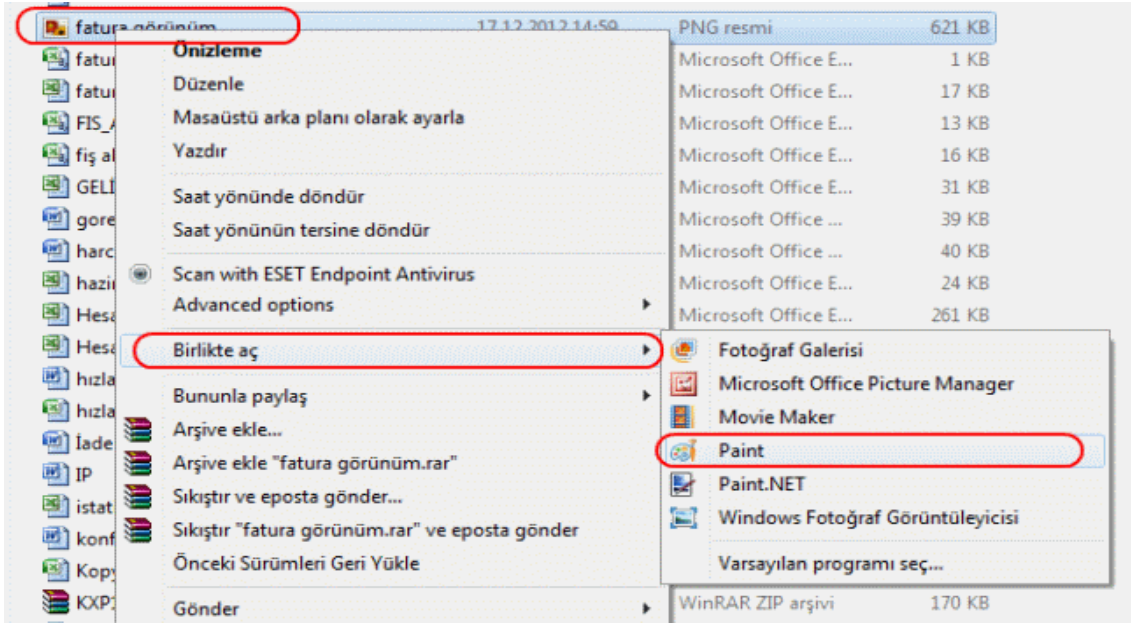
fatura görünüm 17.12.2012 14:59 PNG resmi 621 KB
fatu
fatu
FIS_A
fiş al
GELİ
gore
harc
hazir
Hesa
Hesa
hızla
hızla
İade
IP
istat
konf
Kopy
KXP

Önizleme
Düzenle
Masaüstü arka planı olarak ayarla
Yazdır
Saat yönünde döndür
Saat yönünün tersine döndür
Scan with ESET Endpoint Antivirus
Advanced options
Birlikte aç
Bununla paylaş
Arşive ekle...
Arşive ekle "fatura görünüm.rar"
Sıkıştır ve eposta gönder...
Sıkıştır "fatura görünüm.rar" ve eposta gönder
Önceki Sürümleri Geri Yükle
Gönder

Microsoft Office E... 1 KB
Microsoft Office E... 17 KB
Microsoft Office E... 13 KB
Microsoft Office E... 16 KB
Microsoft Office E... 31 KB
Microsoft Office ... 39 KB
Microsoft Office ... 40 KB
Microsoft Office E... 24 KB
Microsoft Office E... 261 KB

Fotoğraf Galerisi
Microsoft Office Picture Manager
Movie Maker
Paint
Paint.NET
Windows Fotoğraf Görüntüleyicisi
Varsayılan programı seç...

WinRAR ZIP arşivi 170 KB